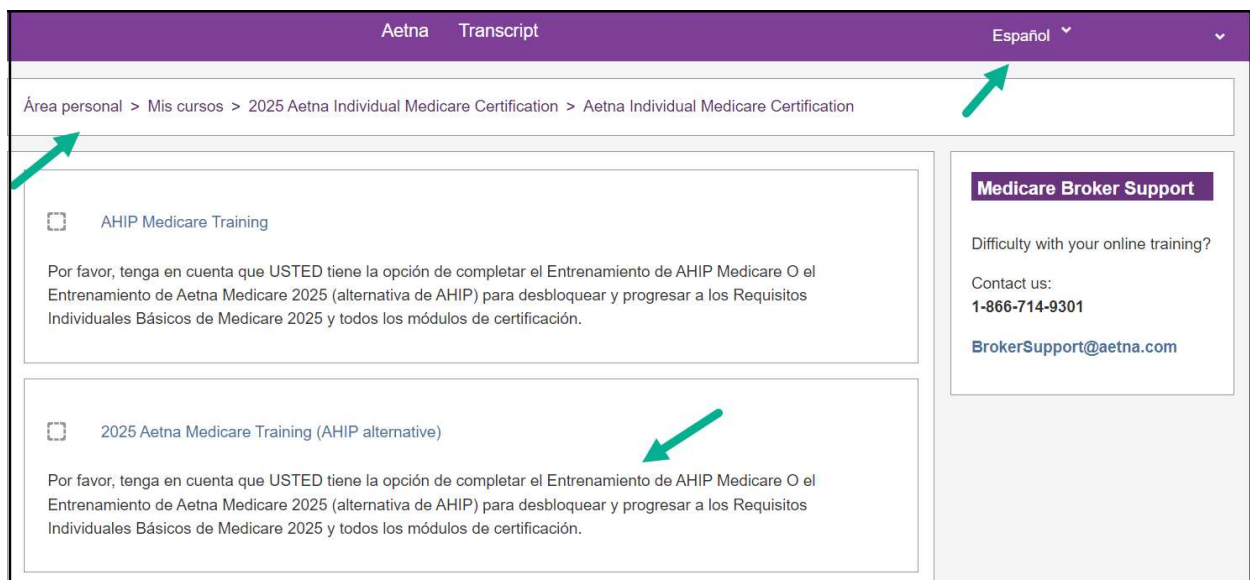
Aetna Transcript

Español

Área personal > Mis cursos > 2025 Aetna Individual Medicare Certification > Aetna Individual Medicare Certification

AHIP Medicare Training

Por favor, tenga en cuenta que USTED tiene la opción de completar el Entrenamiento de AHIP Medicare O el Entrenamiento de Aetna Medicare 2025 (alternativa de AHIP) para desbloquear y progresar a los Requisitos Individuales Básicos de Medicare 2025 y todos los módulos de certificación.

2025 Aetna Medicare Training (AHIP alternative)

Por favor, tenga en cuenta que USTED tiene la opción de completar el Entrenamiento de AHIP Medicare O el Entrenamiento de Aetna Medicare 2025 (alternativa de AHIP) para desbloquear y progresar a los Requisitos Individuales Básicos de Medicare 2025 y todos los módulos de certificación.

Medicare Broker Support

Difficulty with your online training?

Contact us:
1-866-714-9301

BrokerSupport@aetna.com